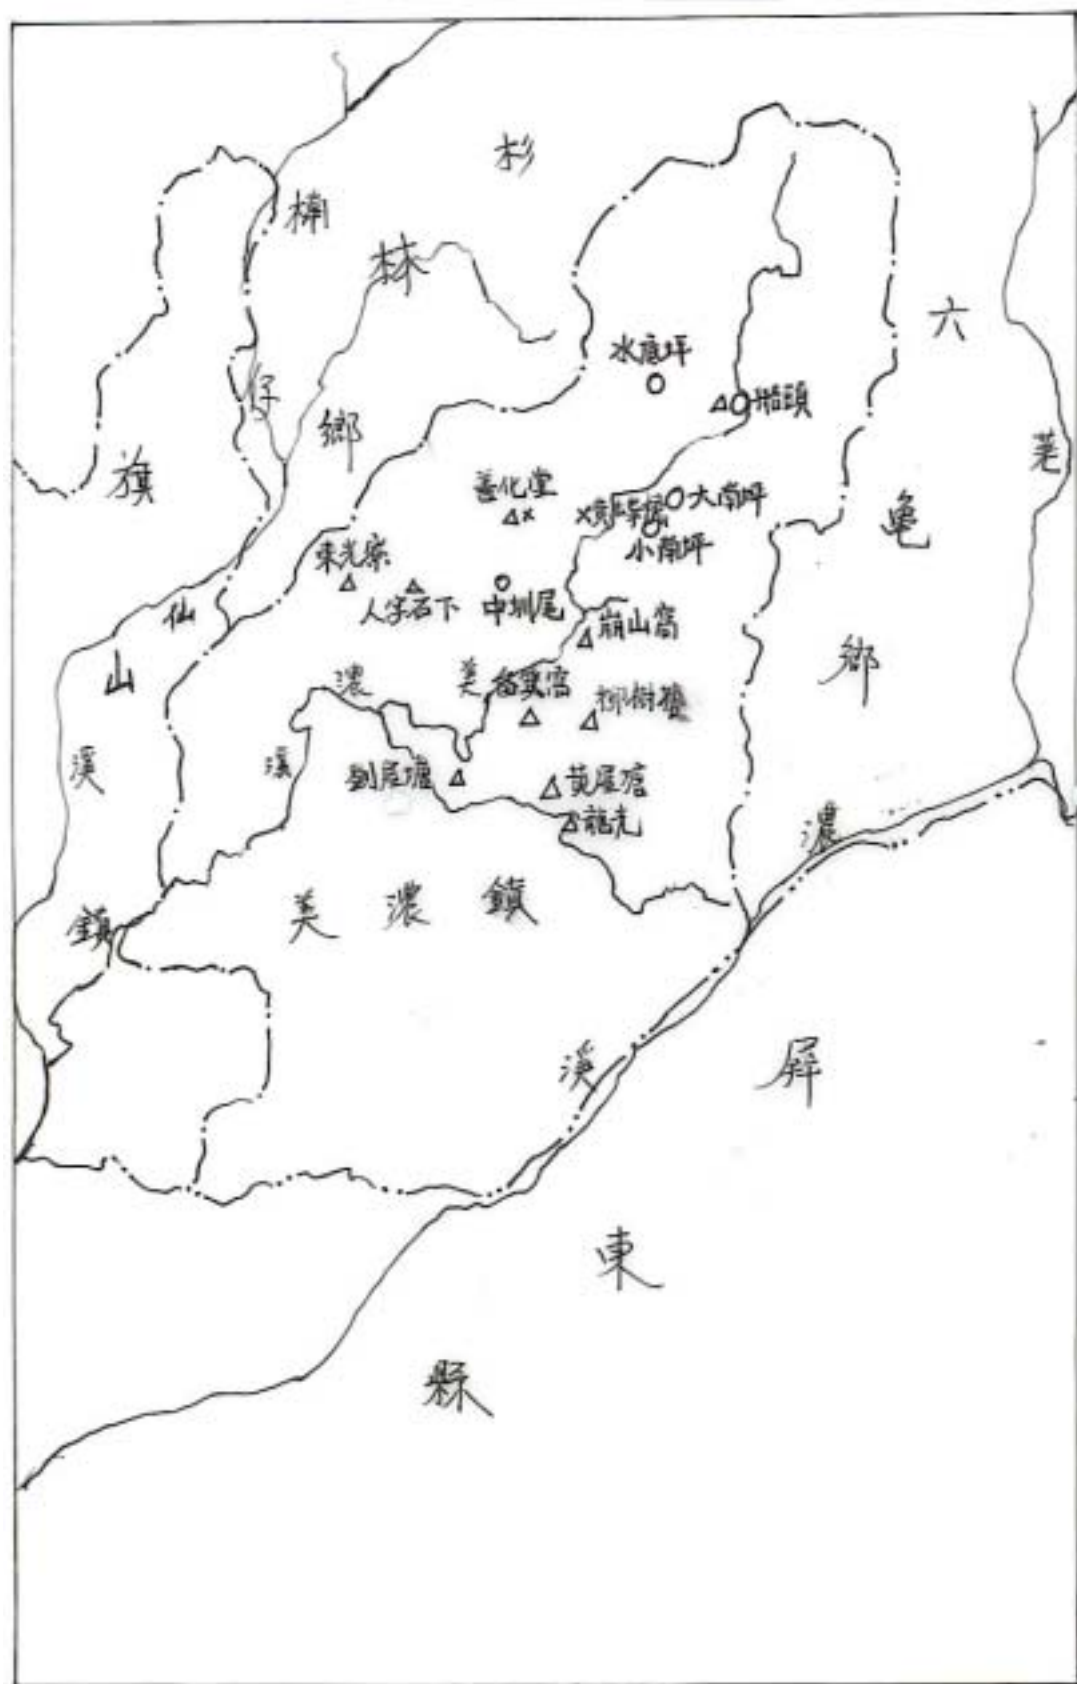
杉

楠

林

仔

鄉

旗

六

水底坪

猫頭

善化堂

鄭屋寮

大崎坪

小崎坪

荖

龜

東光寮

人字石下

中圳尾

崩山窩

仙

山

濃

美

番仔寮

柳樹塘

鄉

溪

溪

劉屋廊

黄屋廊

龍見

濃

鎮

美

濃

鎮

溪

屏

東

縣